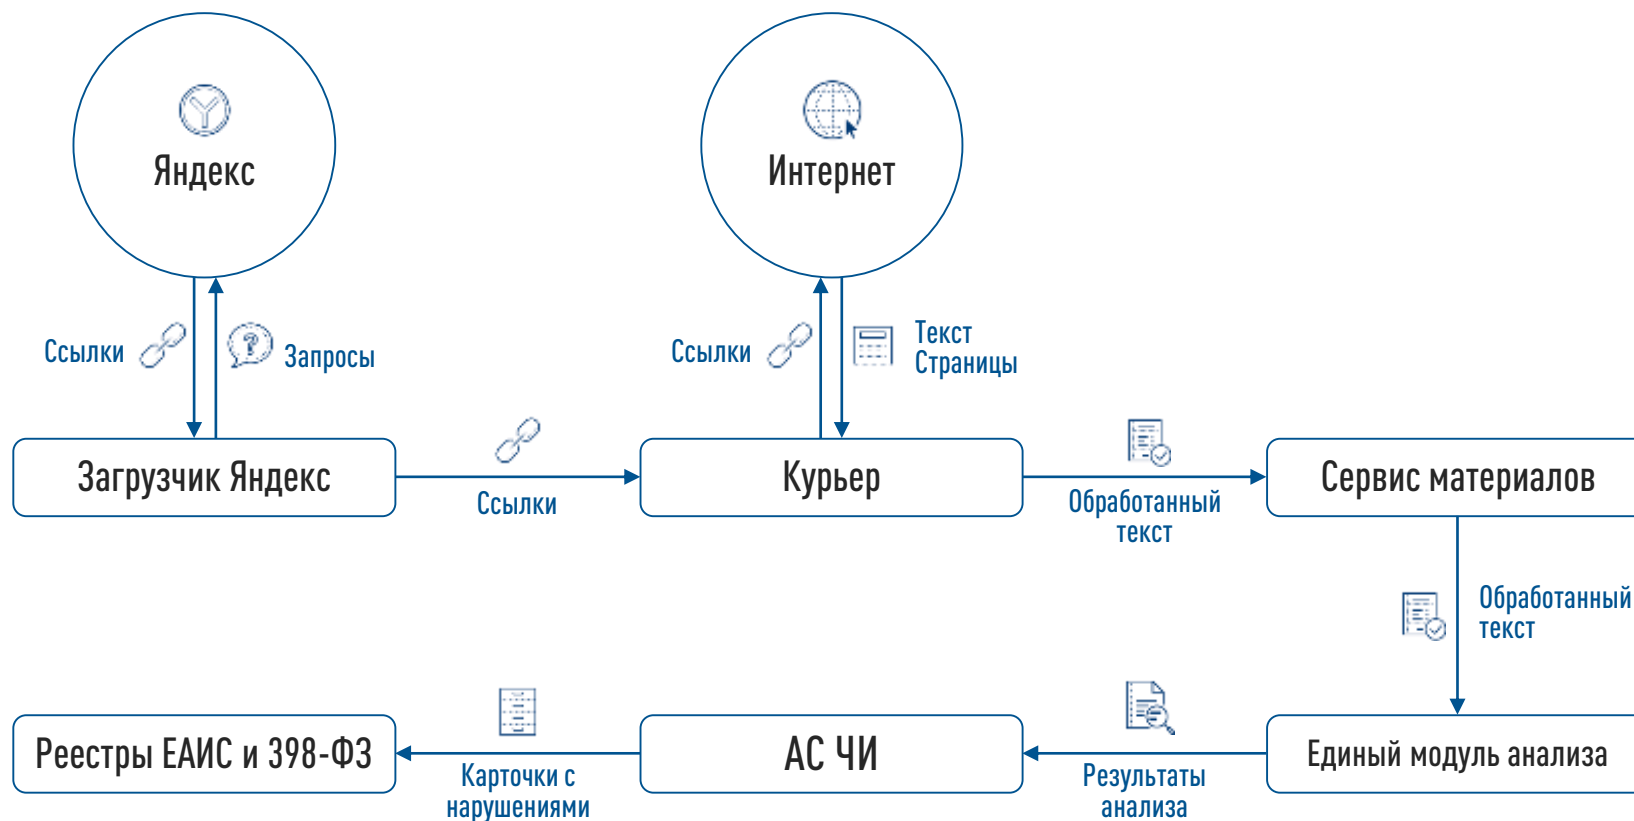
Яндекс

Интернет

Ссылки

Запросы

Ссылки

Текст Страницы

Загрузчик Яндекс

Ссылки

Курьер

Обработанный текст

Сервис материалов

Обработанный текст

Реестры ЕАИС и 398-ФЗ

Карточки с нарушениями

АС ЧИ

Результаты анализа

Единый модуль анализа